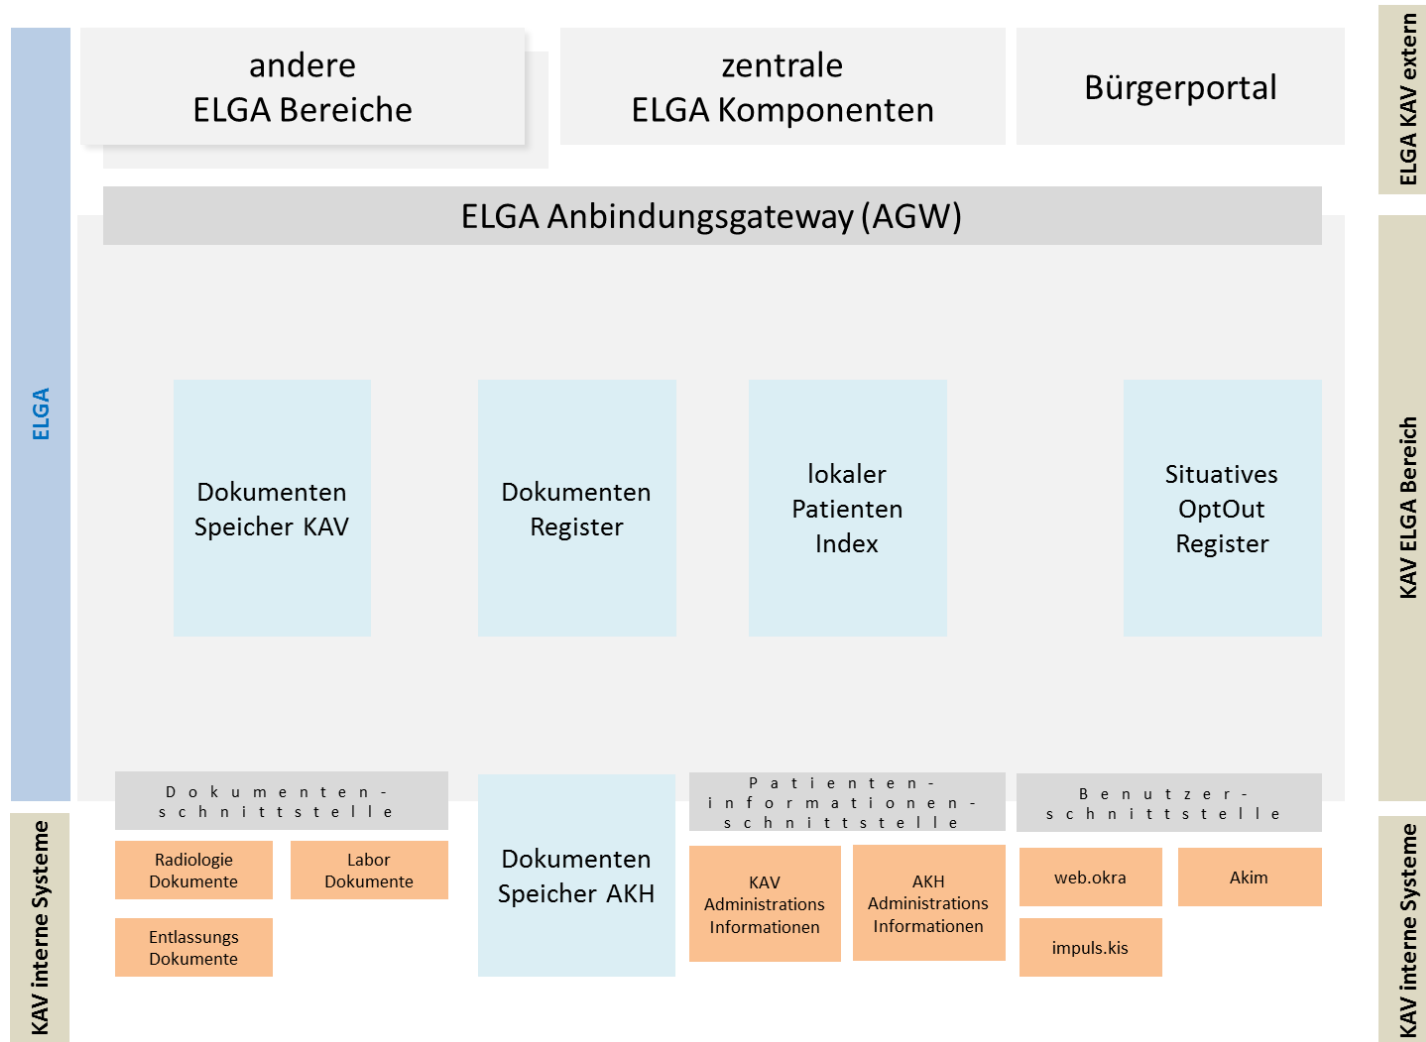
ELGA

andere ELGA Bereiche

zentrale ELGA Komponenten

Bürgerportal

ELGA KAV extern

ELGA Anbindungsgateway (AGW)

Dokumenten Speicher KAV

Dokumenten Register

lokaler Patienten Index

Situatives OptOut Register

KAV ELGA Bereich

KAV interne Systeme

Dokumenten-schnittstelle

Radiologie Dokumente

Labor Dokumente

Entlassungs Dokumente

Dokumenten Speicher AKH

Patienten-informationen-schnittstelle

KAV Administrations Informationen

AKH Administrations Informationen

Benutzer-schnittstelle

web.okra

Akim

impuls.kis

KAV interne Systeme